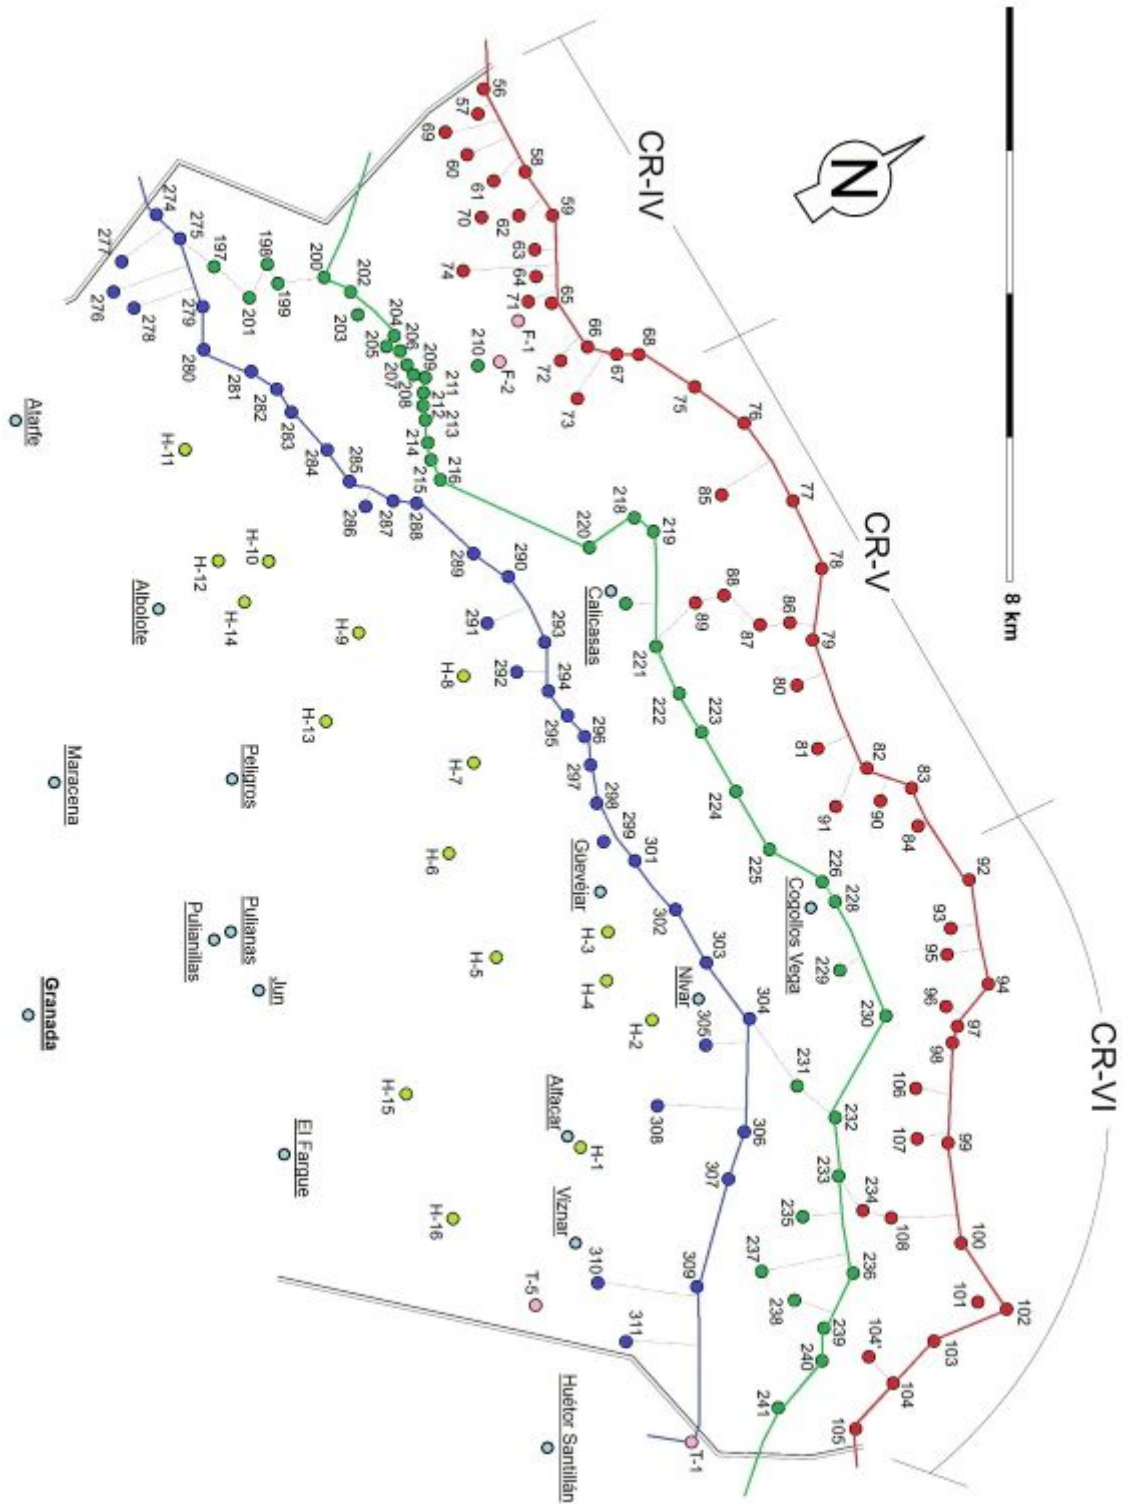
8 km
N
CR-IV
CR-V
CR-VI
56
57
69
58
60
61
59
70
62
63
74
64
71
65
F-1
66
68
210
F-2
72
67
73
75
76
85
77
78
88
89
86
87
79
80
81
82
83
91
90
84
92
93
95
94
96
97
98
106
107
99
108
100
101
102
104'
103
104
105
274
275
277
276
278
197
198
199
201
279
200
202
203
204
205
206
207
208
209
211
212
213
214
215
216
280
281
282
283
284
285
286
287
288
218
219
220
289
290
291
292
293
294
295
296
297
298
299
301
302
303
304
305
308
306
307
309
310
311
T-1
T-5
221
222
223
224
225
226
228
229
230
231
232
233
234
235
236
237
238
239
240
241
Atarfe
H-11
H-10
H-12
Albolote
H-14
H-9
H-8
H-13
Maracena
Peligros
H-7
H-6
Pulianas
Pulianillas
Jun
Granada
H-5
H-3
H-4
H-2
Nívar
Güevéjar
Calicasas
Cogollos Vega
H-15
El Fargue
Alfacar
H-1
H-16
Víznar
Huétor Santillán